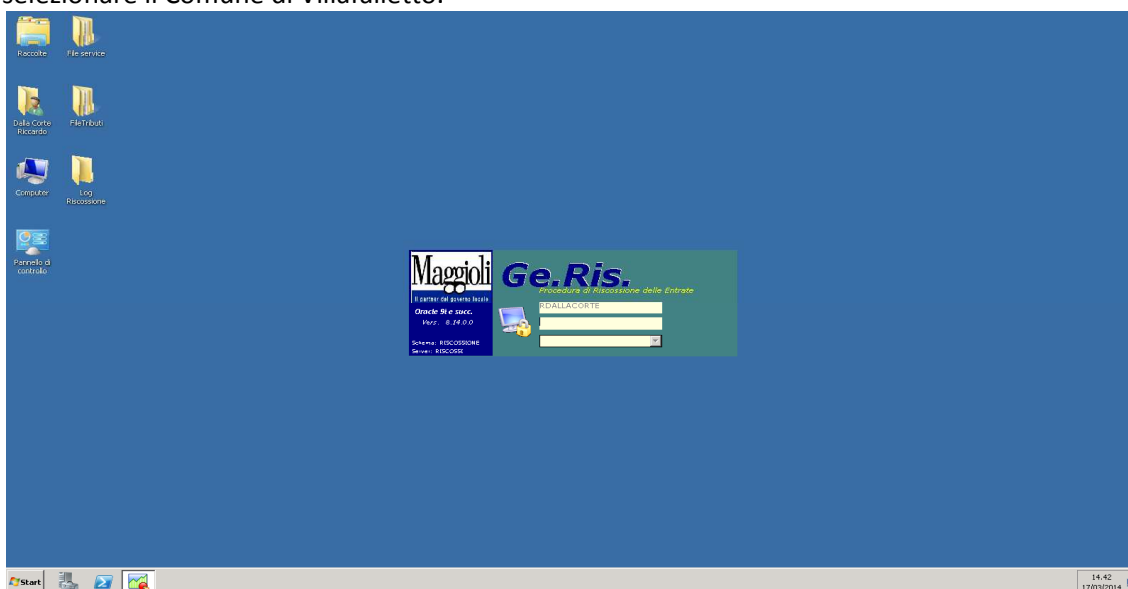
selezionare il Comune di Villafalletto.

Raccolte
File service
Dalla Corte Riccardo
FileTributi
Computer
Log Riscossione
Pannello di controllo

Maggioli
Il partner del governo locale
Oracle 9i e succ.
Vers. 8.14.0.0
Schema: RISCOSSIONE
Server: RISCOSSI

Ge.Ris.
Procedura di Riscossione delle Entrate
RDALLACORTE

Start
14.42
17/03/2014